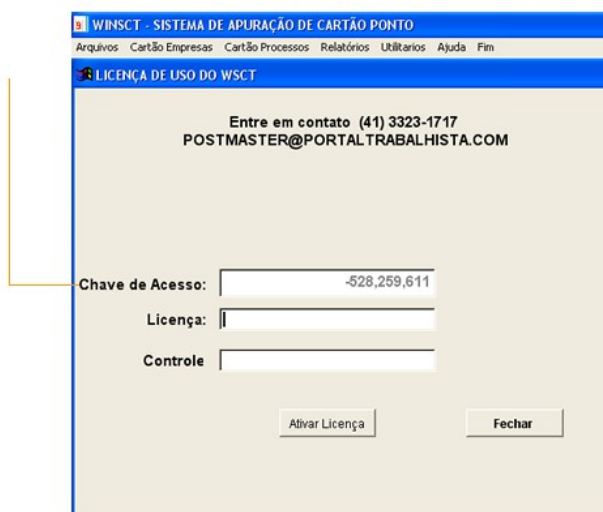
WINSCT - SISTEMA DE APURAÇÃO DE CARTÃO PONTO

Arquivos Cartão Empresas Cartão Processos Relatórios Utilitarios Ajuda Fim

LICENÇA DE USO DO WSCT

Entre em contato (41) 3323-1717
POSTMASTER@PORTALTRABALHISTA.COM

Chave de Acesso: -528,259,611

Licença:

Controle

Ativar Licença

Fechar